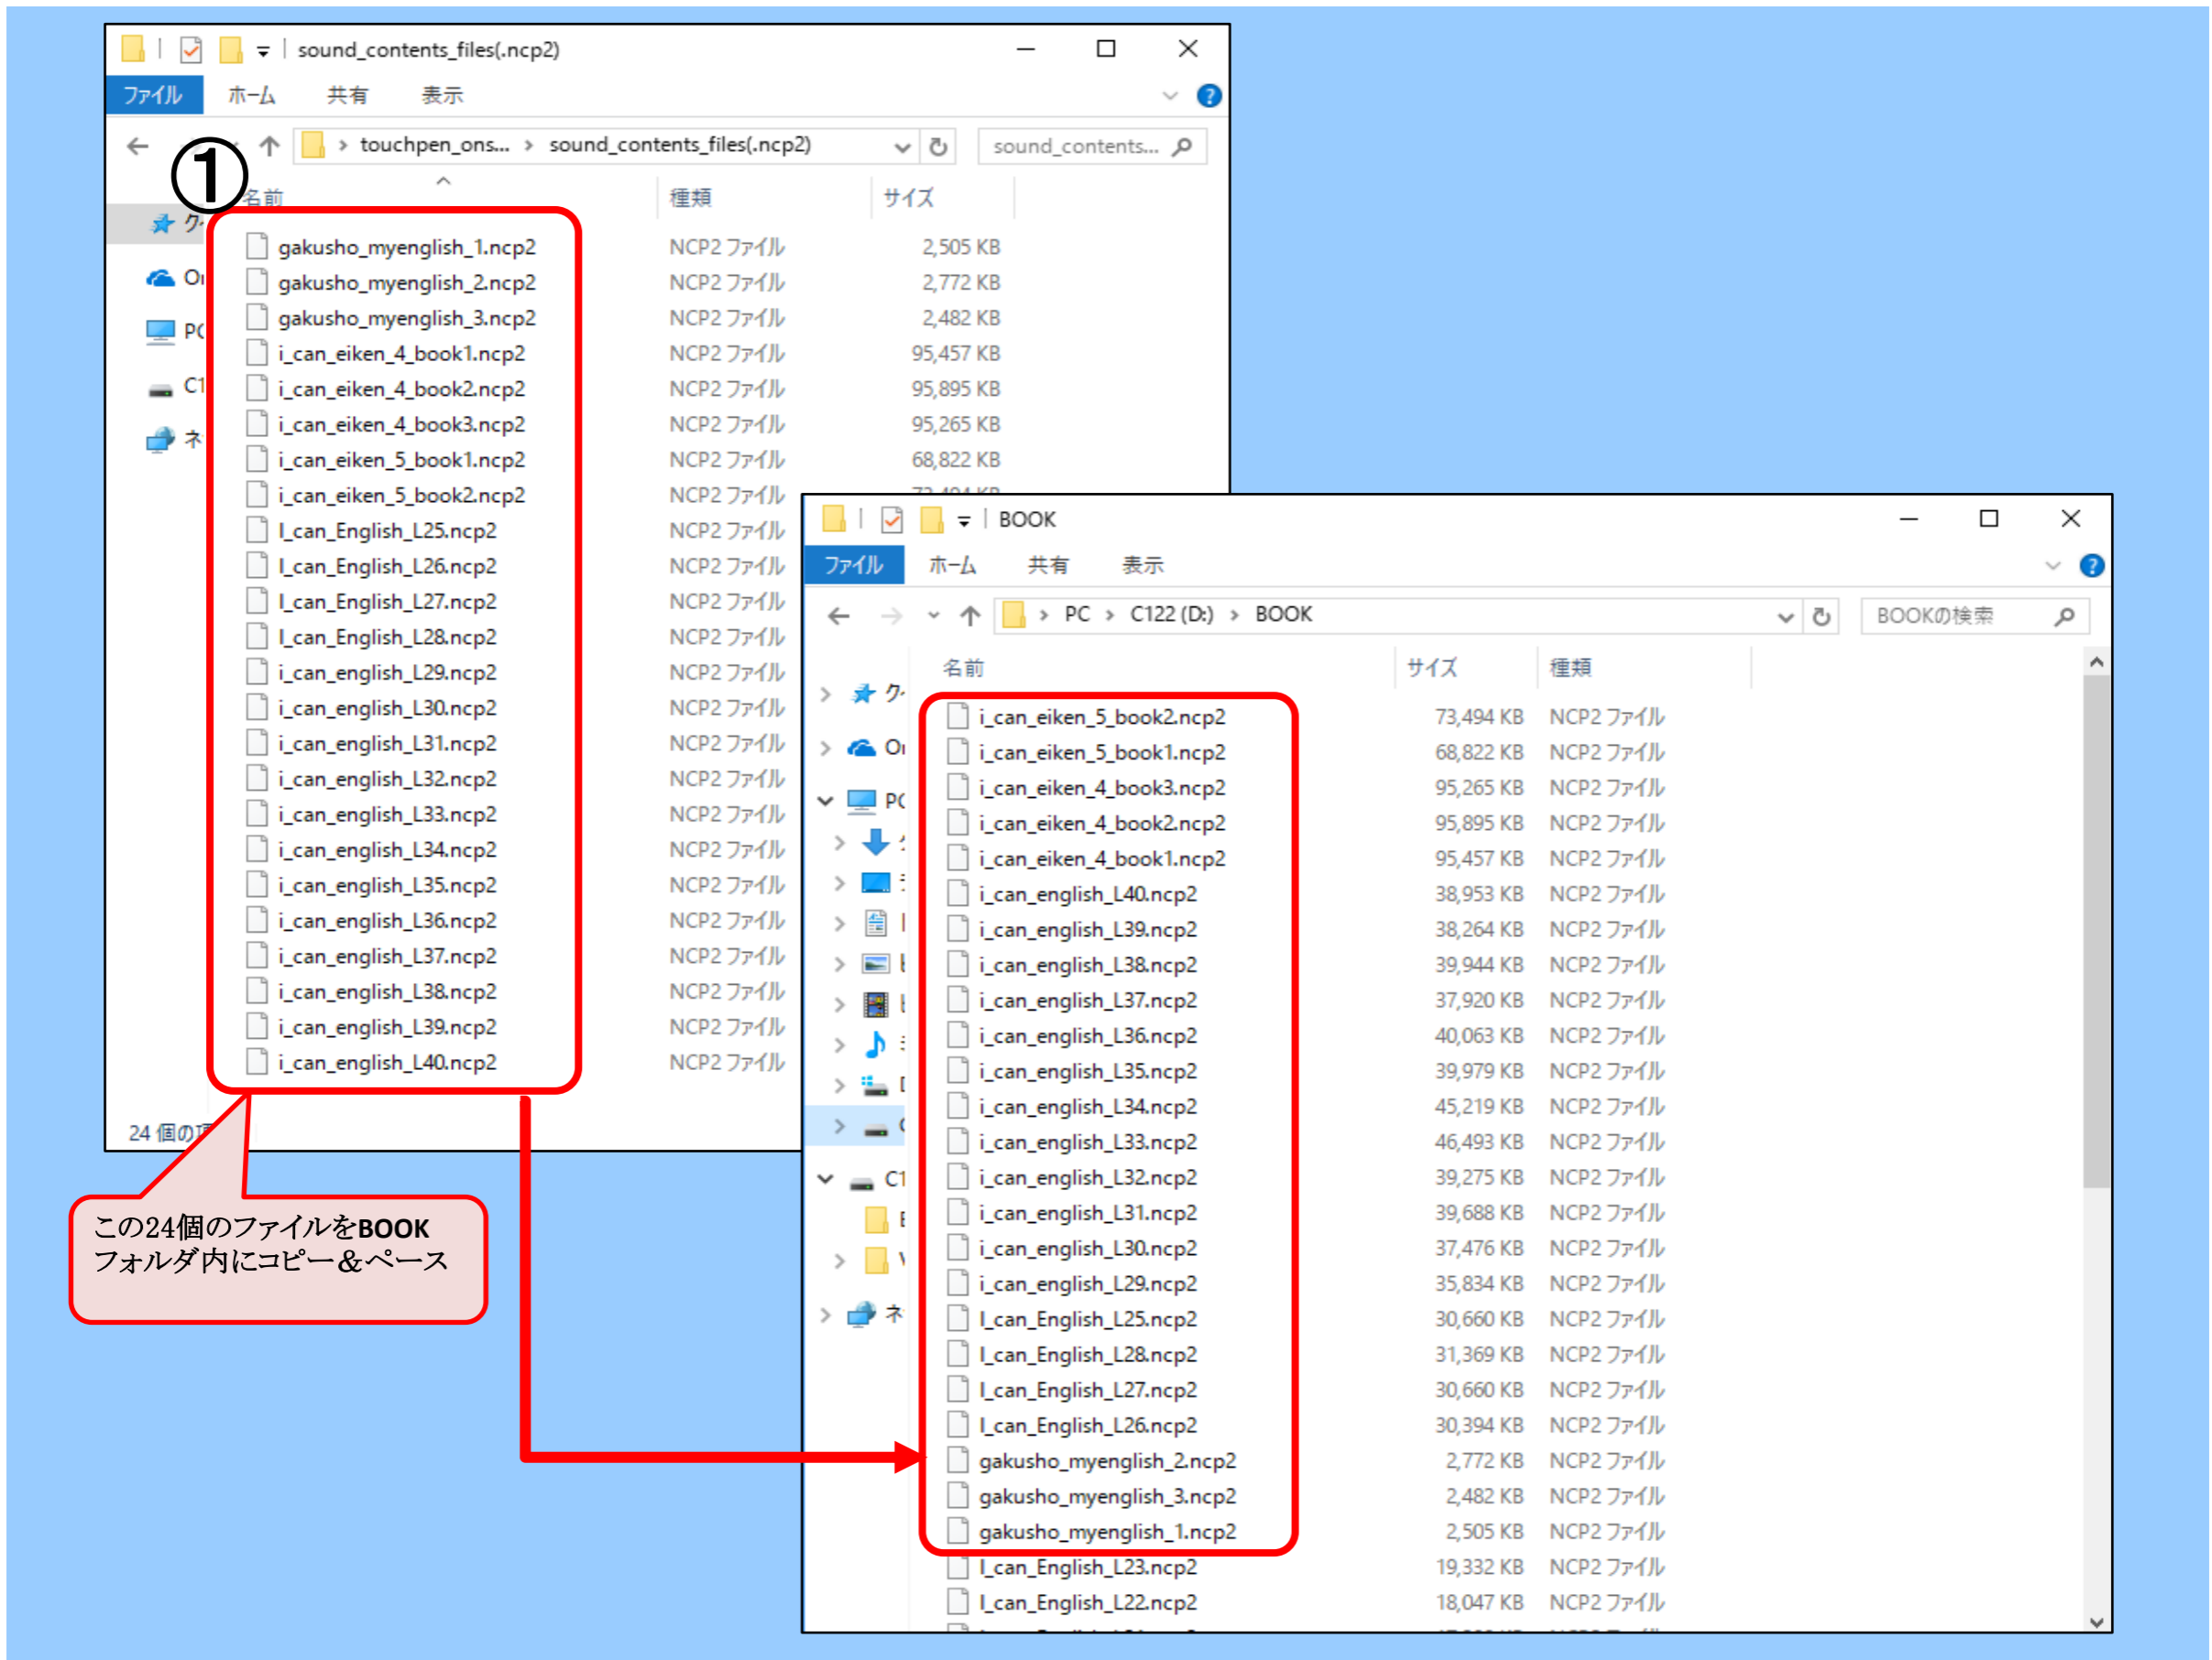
sound_contents_files(.ncp2)

ファイル ホーム 共有 表示

touchpen_ons... › sound_contents_files(.ncp2)

sound_contents...

①

| 名前 | 種類 | サイズ |
|---|---|---|
| gakusho_myenglish_1.ncp2 | NCP2 ファイル | 2,505 KB |
| gakusho_myenglish_2.ncp2 | NCP2 ファイル | 2,772 KB |
| gakusho_myenglish_3.ncp2 | NCP2 ファイル | 2,482 KB |
| i_can_eiken_4_book1.ncp2 | NCP2 ファイル | 95,457 KB |
| i_can_eiken_4_book2.ncp2 | NCP2 ファイル | 95,895 KB |
| i_can_eiken_4_book3.ncp2 | NCP2 ファイル | 95,265 KB |
| i_can_eiken_5_book1.ncp2 | NCP2 ファイル | 68,822 KB |
| i_can_eiken_5_book2.ncp2 | NCP2 ファイル | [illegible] |
| I_can_English_L25.ncp2 | NCP2 ファイル | |
| I_can_English_L26.ncp2 | NCP2 ファイル | |
| I_can_English_L27.ncp2 | NCP2 ファイル | |
| I_can_English_L28.ncp2 | NCP2 ファイル | |
| i_can_english_L29.ncp2 | NCP2 ファイル | |
| i_can_english_L30.ncp2 | NCP2 ファイル | |
| i_can_english_L31.ncp2 | NCP2 ファイル | |
| i_can_english_L32.ncp2 | NCP2 ファイル | |
| i_can_english_L33.ncp2 | NCP2 ファイル | |
| i_can_english_L34.ncp2 | NCP2 ファイル | |
| i_can_english_L35.ncp2 | NCP2 ファイル | |
| i_can_english_L36.ncp2 | NCP2 ファイル | |
| i_can_english_L37.ncp2 | NCP2 ファイル | |
| i_can_english_L38.ncp2 | NCP2 ファイル | |
| i_can_english_L39.ncp2 | NCP2 ファイル | |
| i_can_english_L40.ncp2 | NCP2 ファイル | |

24 個の項

この24個のファイルをBOOKフォルダ内にコピー＆ペース

BOOK

ファイル ホーム 共有 表示

PC › C122 (D:) › BOOK

BOOKの検索

| 名前 | サイズ | 種類 |
|---|---|---|
| i_can_eiken_5_book2.ncp2 | 73,494 KB | NCP2 ファイル |
| i_can_eiken_5_book1.ncp2 | 68,822 KB | NCP2 ファイル |
| i_can_eiken_4_book3.ncp2 | 95,265 KB | NCP2 ファイル |
| i_can_eiken_4_book2.ncp2 | 95,895 KB | NCP2 ファイル |
| i_can_eiken_4_book1.ncp2 | 95,457 KB | NCP2 ファイル |
| i_can_english_L40.ncp2 | 38,953 KB | NCP2 ファイル |
| i_can_english_L39.ncp2 | 38,264 KB | NCP2 ファイル |
| i_can_english_L38.ncp2 | 39,944 KB | NCP2 ファイル |
| i_can_english_L37.ncp2 | 37,920 KB | NCP2 ファイル |
| i_can_english_L36.ncp2 | 40,063 KB | NCP2 ファイル |
| i_can_english_L35.ncp2 | 39,979 KB | NCP2 ファイル |
| i_can_english_L34.ncp2 | 45,219 KB | NCP2 ファイル |
| i_can_english_L33.ncp2 | 46,493 KB | NCP2 ファイル |
| i_can_english_L32.ncp2 | 39,275 KB | NCP2 ファイル |
| i_can_english_L31.ncp2 | 39,688 KB | NCP2 ファイル |
| i_can_english_L30.ncp2 | 37,476 KB | NCP2 ファイル |
| i_can_english_L29.ncp2 | 35,834 KB | NCP2 ファイル |
| I_can_English_L25.ncp2 | 30,660 KB | NCP2 ファイル |
| I_can_English_L28.ncp2 | 31,369 KB | NCP2 ファイル |
| I_can_English_L27.ncp2 | 30,660 KB | NCP2 ファイル |
| I_can_English_L26.ncp2 | 30,394 KB | NCP2 ファイル |
| gakusho_myenglish_2.ncp2 | 2,772 KB | NCP2 ファイル |
| gakusho_myenglish_3.ncp2 | 2,482 KB | NCP2 ファイル |
| gakusho_myenglish_1.ncp2 | 2,505 KB | NCP2 ファイル |
| I_can_English_L23.ncp2 | 19,332 KB | NCP2 ファイル |
| I_can_English_L22.ncp2 | 18,047 KB | NCP2 ファイル |